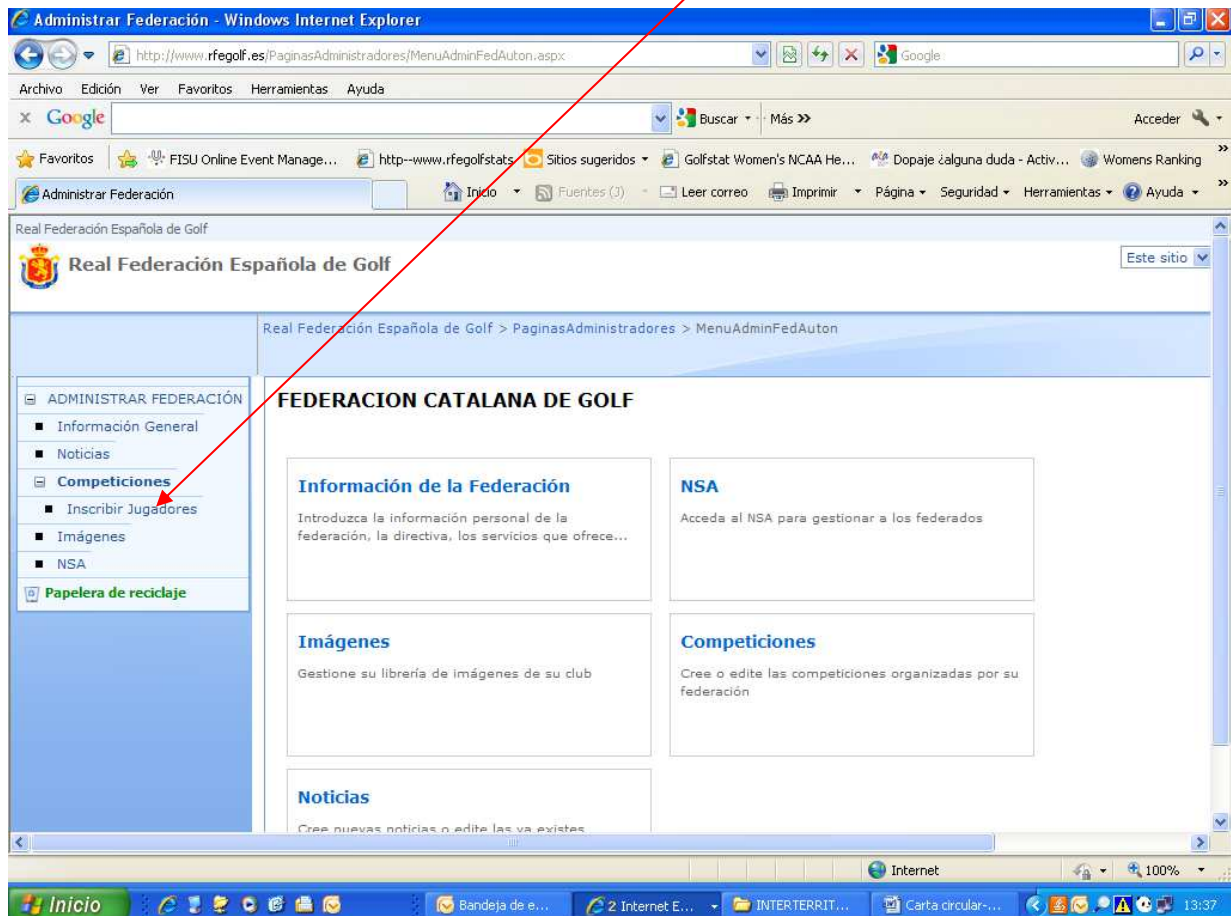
Administrar Federación - Windows Internet Explorer

http://www.rfegolf.es/PaginasAdministradores/MenuAdminFedAuton.aspx

Google

Archivo Edición Ver Favoritos Herramientas Ayuda

Google

Buscar · Más »

Acceder

Favoritos FISU Online Event Manage... http--www.rfegolfstats Sitios sugeridos Golfstat Women's NCAA He... Dopaje ¿alguna duda - Activ... Womens Ranking

Administrar Federación

Inicio Fuentes (3) Leer correo Imprimir Página Seguridad Herramientas Ayuda

Real Federación Española de Golf

Real Federación Española de Golf

Este sitio

Real Federación Española de Golf > PaginasAdministradores > MenuAdminFedAuton

ADMINISTRAR FEDERACIÓN
Información General
Noticias
Competiciones
Inscribir Jugadores
Imágenes
NSA
Papelera de reciclaje

FEDERACION CATALANA DE GOLF

Información de la Federación
Introduzca la información personal de la federación, la directiva, los servicios que ofrece...

NSA
Acceda al NSA para gestionar a los federados

Imágenes
Gestione su librería de imágenes de su club

Competiciones
Cree o edite las competiciones organizadas por su federación

Noticias
Cree nuevas noticias o edite las ya existes

Internet 100%

Inicio Bandeja de e... 2 Internet E... INTERTERRIT... Carta circular-... 13:37